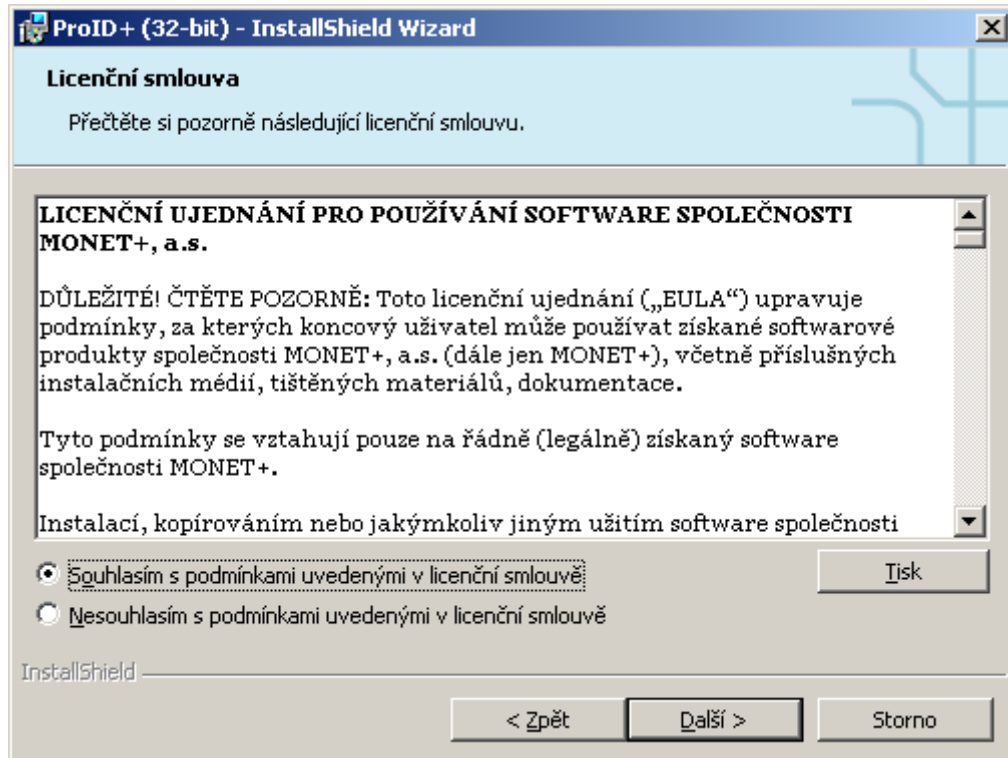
ProID+ (32-bit) - InstallShield Wizard

Licenční smlouva

Přečtěte si pozorně následující licenční smlouvu.

LICENČNÍ UJEDNÁNÍ PRO POUŽÍVÁNÍ SOFTWARE SPOLEČNOSTI MONET+, a.s.

DŮLEŽITÉ! ČTĚTE POZORNĚ: Toto licenční ujednání („EULA“) upravuje podmínky, za kterých koncový uživatel může používat získané softwarové produkty společnosti MONET+, a.s. (dále jen MONET+), včetně příslušných instalačních médií, tištěných materiálů, dokumentace.

Tyto podmínky se vztahují pouze na řádně (legálně) získaný software společnosti MONET+.

Instalací, kopírováním nebo jakýmkoliv jiným užitím software společnosti

Souhlasím s podmínkami uvedenými v licenční smlouvě

Nesouhlasím s podmínkami uvedenými v licenční smlouvě

Tisk

InstallShield

< Zpět

Další >

Storno